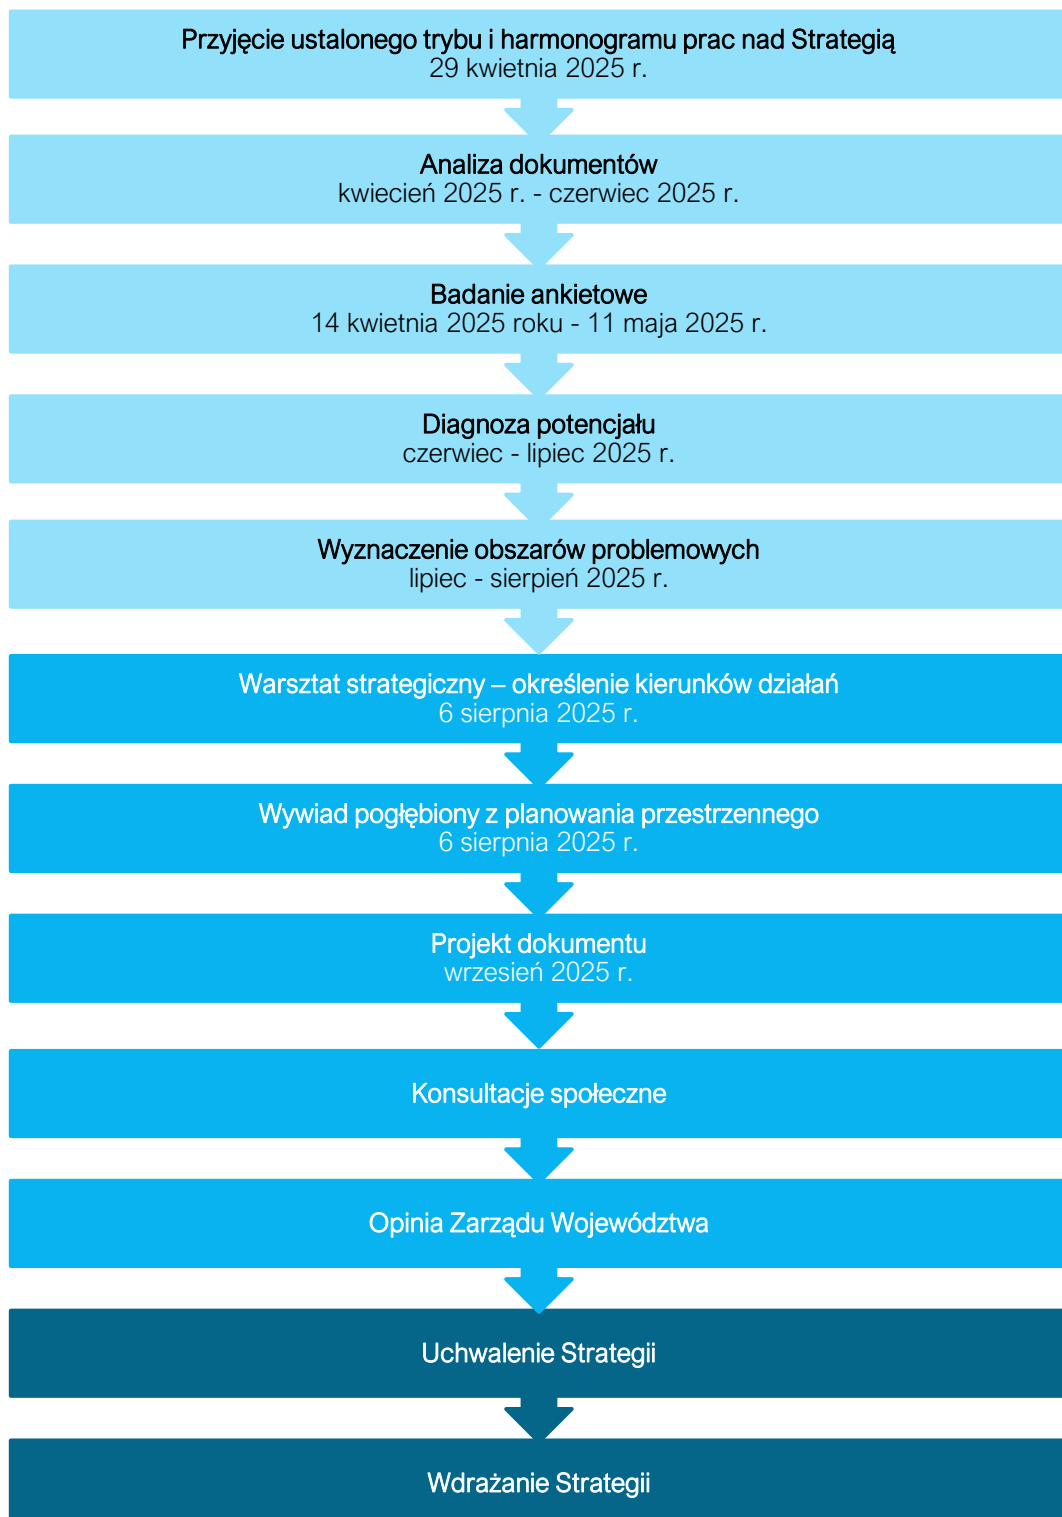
Przyjęcie ustalonego trybu i harmonogramu prac nad Strategią
29 kwietnia 2025 r.

Analiza dokumentów
kwiecień 2025 r. - czerwiec 2025 r.

Badanie ankietowe
14 kwietnia 2025 roku - 11 maja 2025 r.

Diagnoza potencjału
czerwiec - lipiec 2025 r.

Wyznaczenie obszarów problemowych
lipiec - sierpień 2025 r.

Warsztat strategiczny – określenie kierunków działań
6 sierpnia 2025 r.

Wywiad pogłębiony z planowania przestrzennego
6 sierpnia 2025 r.

Projekt dokumentu
wrzesień 2025 r.

Konsultacje społeczne

Opinia Zarządu Województwa

Uchwalenie Strategii

Wdrażanie Strategii